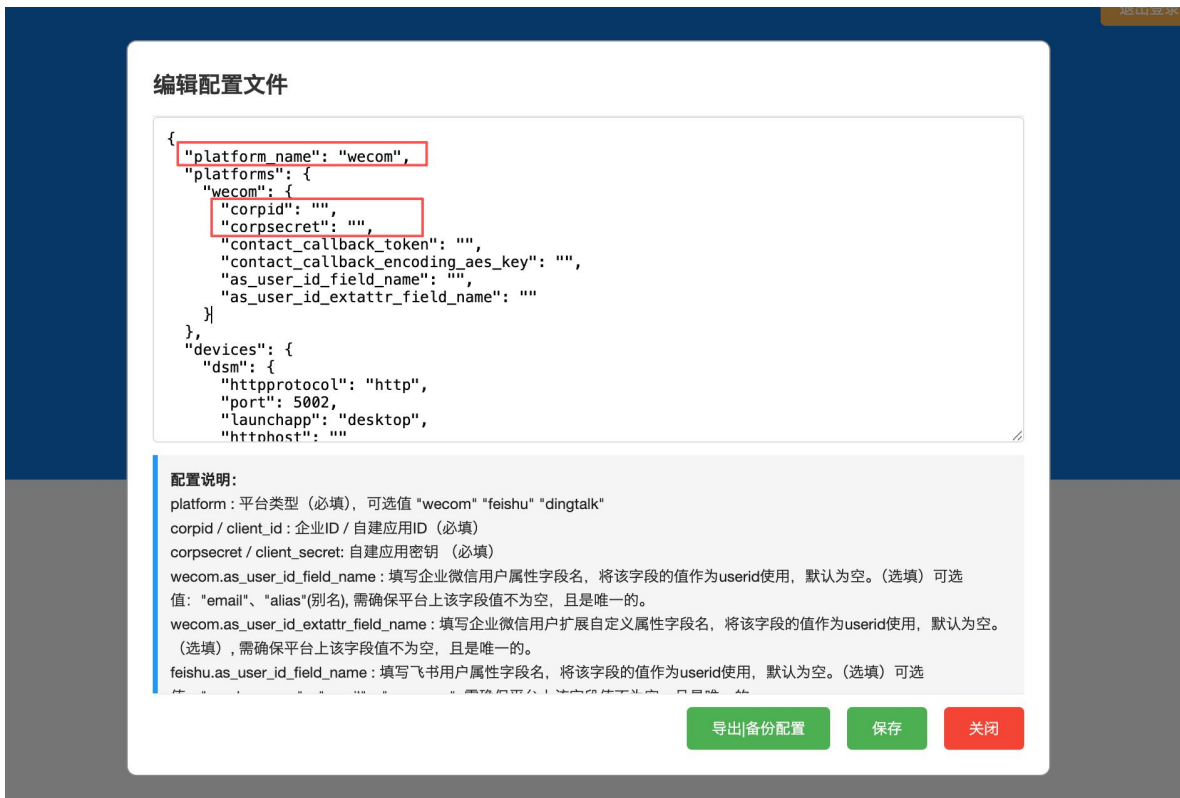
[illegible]

编辑配置文件

{
"platform_name": "wecom",
"platforms": {
"wecom": {
"corpid": "",
"corpsecret": "",
"contact_callback_token": "",
"contact_callback_encoding_aes_key": "",
"as_user_id_field_name": "",
"as_user_id_extattr_field_name": ""
}
},
"devices": {
"dsm": {
"httpprotocol": "http",
"port": 5002,
"launchapp": "desktop",
"httphost": ""

配置说明:
platform : 平台类型（必填），可选值 "wecom" "feishu" "dingtalk"
corpid / client_id : 企业ID / 自建应用ID（必填）
corpsecret / client_secret: 自建应用密钥 （必填）
wecom.as_user_id_field_name : 填写企业微信用户属性字段名，将该字段的值作为userid使用，默认为空。（选填）可选值："email"、"alias"(别名), 需确保平台上该字段值不为空，且是唯一的。
wecom.as_user_id_extattr_field_name : 填写企业微信用户扩展自定义属性字段名，将该字段的值作为userid使用，默认为空。（选填），需确保平台上该字段值不为空，且是唯一的。
feishu.as_user_id_field_name : 填写飞书用户属性字段名，将该字段的值作为userid使用，默认为空。(选填）可选
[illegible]

导出|备份配置
保存
关闭